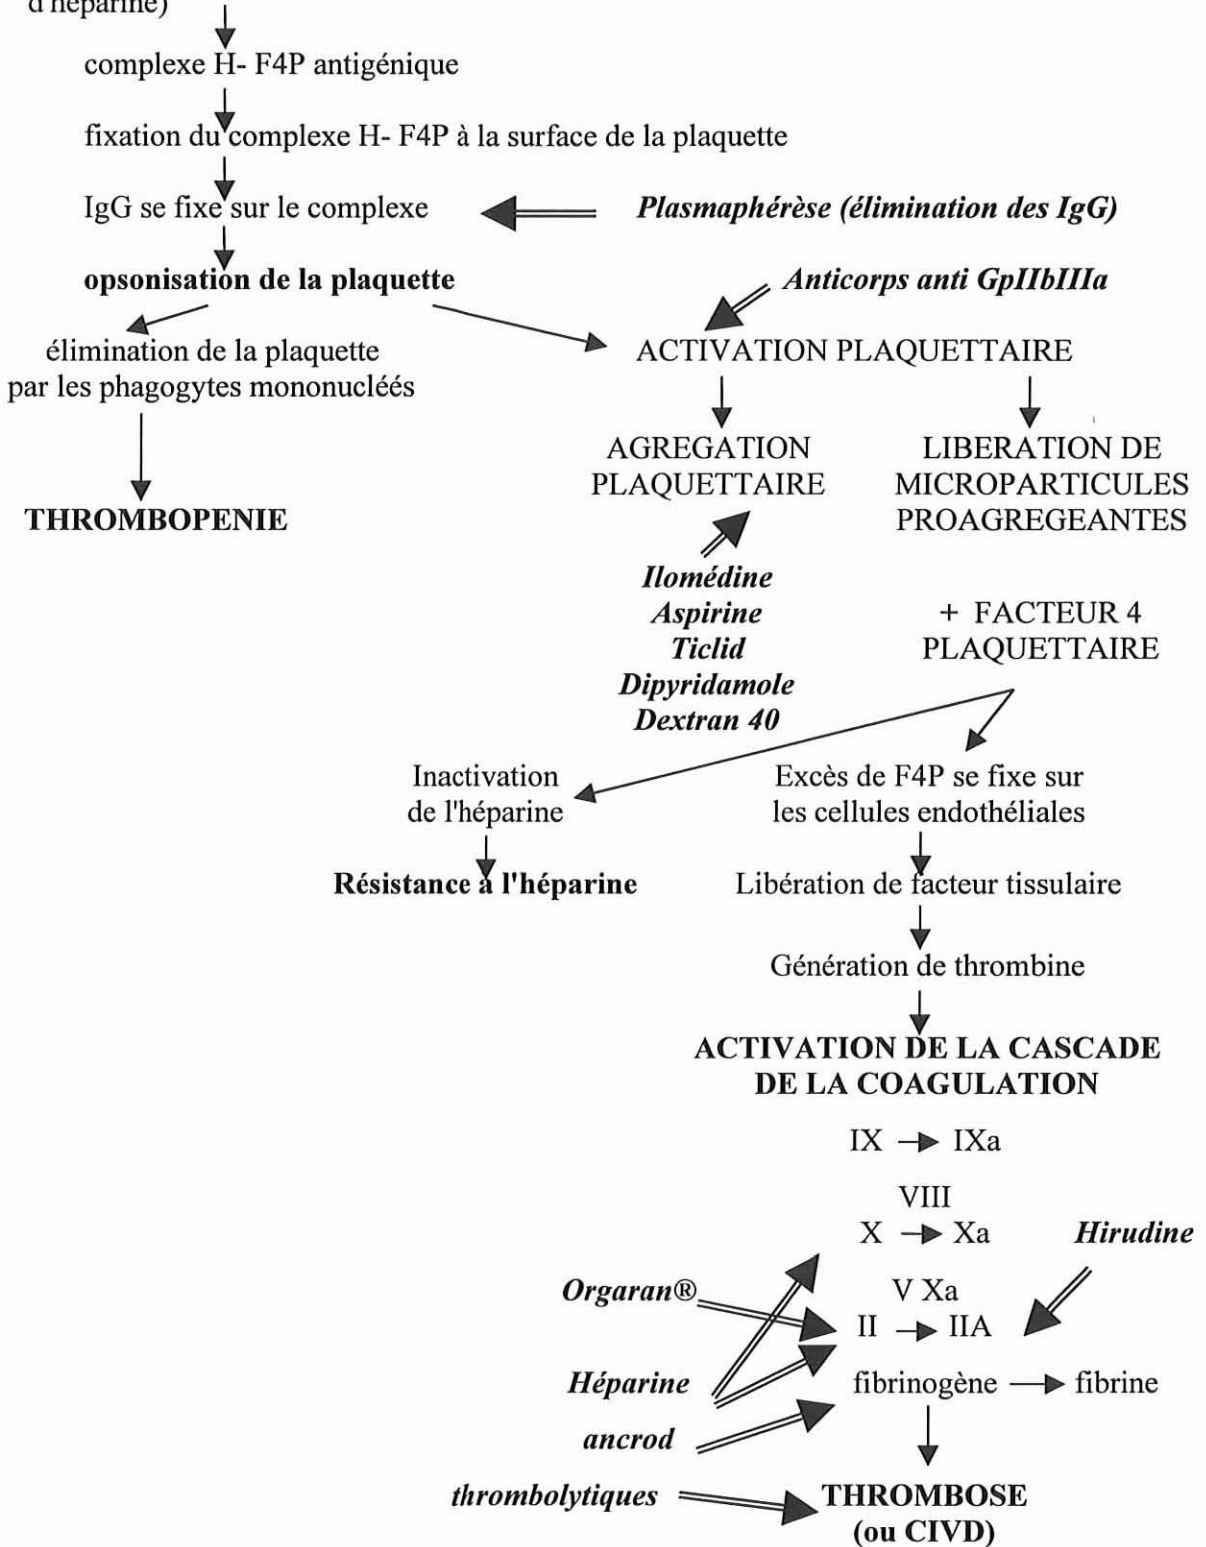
d'héparine)

complexe H- F4P antigénique

fixation du complexe H- F4P à la surface de la plaquette

IgG se fixe sur le complexe

*Plasmaphérèse (élimination des IgG)*

**opsonisation de la plaquette**

*Anticorps anti GpIIbIIIa*

élimination de la plaquette par les phagogytes mononucléés

**THROMBOPENIE**

ACTIVATION PLAQUETTAIRE

AGREGATION PLAQUETTAIRE

LIBERATION DE MICROPARTICULES PROAGREGEANTES

*Ilomédine*
*Aspirine*
*Ticlid*
*Dipyridamole*
*Dextran 40*

+ FACTEUR 4 PLAQUETTAIRE

Inactivation de l'héparine

**Résistance à l'héparine**

Excès de F4P se fixe sur les cellules endothéliales

Libération de facteur tissulaire

Génération de thrombine

**ACTIVATION DE LA CASCADE DE LA COAGULATION**

IX → IXa

VIII
X → Xa

*Hirudine*

*Orgaran®*

V Xa
II → IIA

*Héparine*

fibrinogène → fibrine

*ancrod*

*thrombolytiques*

**THROMBOSE (ou CIVD)**